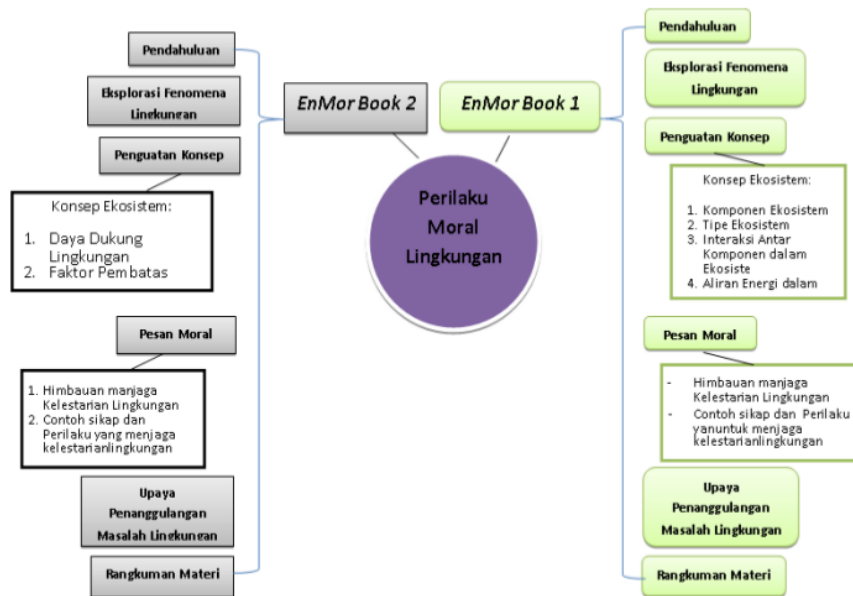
Perilaku Moral Lingkungan

EnMor Book 2

Pendahuluan

Eksplorasi Fenomena Lingkungan

Penguatan Konsep

Konsep Ekosistem:

1. Daya Dukung Lingkungan
2. Faktor Pembatas

Pesan Moral

1. Himbauan manjaga Kelestarian Lingkungan
2. Contoh sikap dan Perilaku yang menjaga kelestarianlingkungan

Upaya Penanggulangan Masalah Lingkungan

Rangkuman Materi

EnMor Book 1

Pendahuluan

Eksplorasi Fenomena Lingkungan

Penguatan Konsep

Konsep Ekosistem:

1. Komponen Ekosistem
2. Tipe Ekosistem
3. Interaksi Antar Komponen dalam Ekosiste
4. Aliran Energi dalam

Pesan Moral

- Himbauan manjaga Kelestarian Lingkungan
- Contoh sikap dan Perilaku yanuntuk menjaga kelestarianlingkungan

Upaya Penanggulangan Masalah Lingkungan

Rangkuman Materi